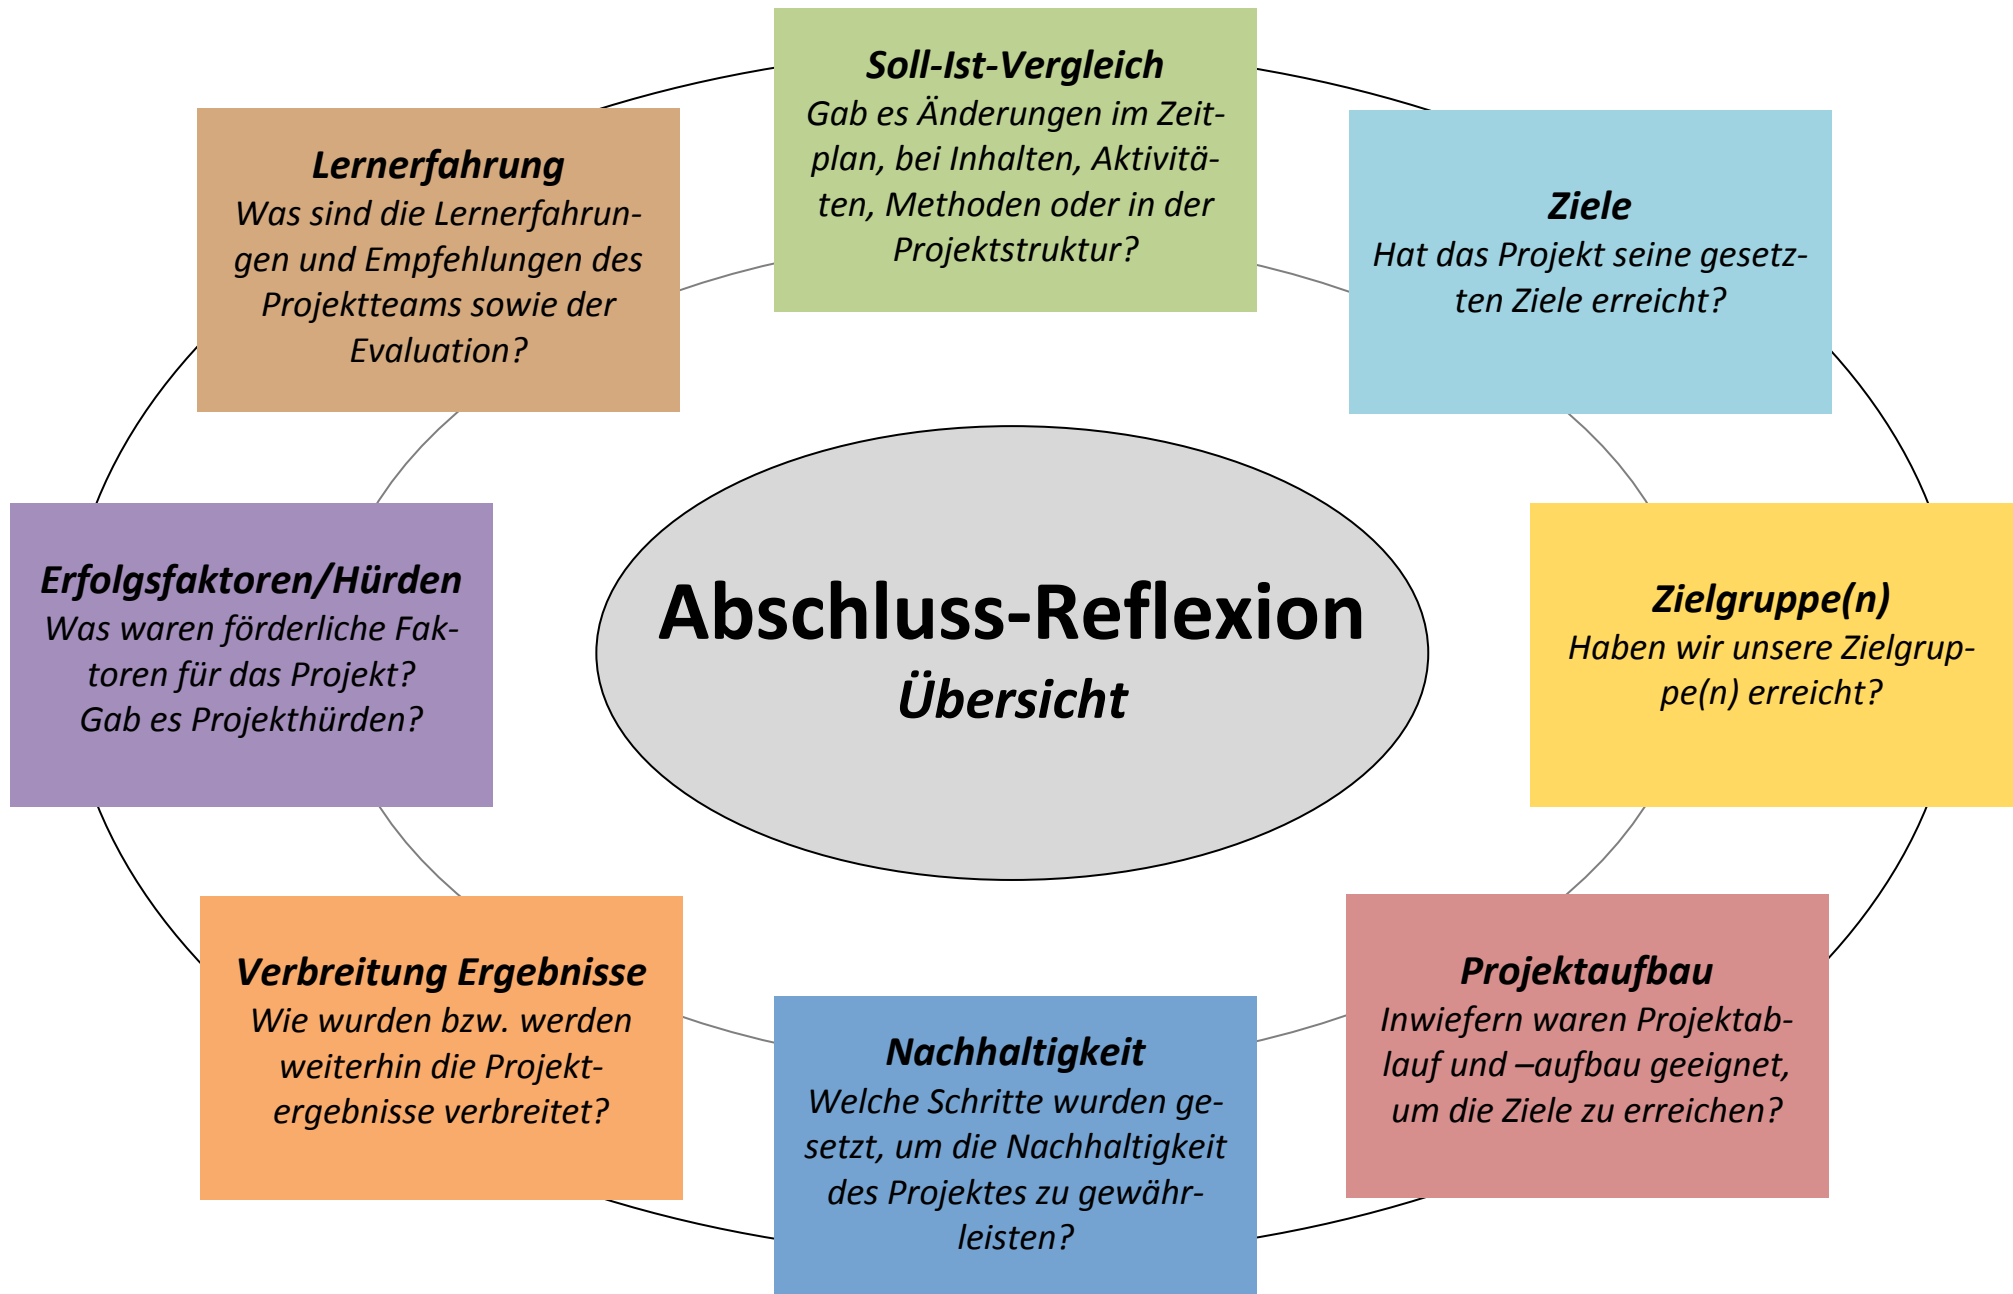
**Soll-Ist-Vergleich**
Gab es Änderungen im Zeitplan, bei Inhalten, Aktivitäten, Methoden oder in der Projektstruktur?

**Ziele**
Hat das Projekt seine gesetzten Ziele erreicht?

**Zielgruppe(n)**
Haben wir unsere Zielgruppe(n) erreicht?

**Projektaufbau**
Inwiefern waren Projektablauf und –aufbau geeignet, um die Ziele zu erreichen?

**Nachhaltigkeit**
Welche Schritte wurden gesetzt, um die Nachhaltigkeit des Projektes zu gewährleisten?

**Verbreitung Ergebnisse**
Wie wurden bzw. werden weiterhin die Projektergebnisse verbreitet?

**Erfolgsfaktoren/Hürden**
Was waren förderliche Faktoren für das Projekt?
Gab es Projekthürden?

**Lernerfahrung**
Was sind die Lernerfahrungen und Empfehlungen des Projektteams sowie der Evaluation?

**Abschluss-Reflexion**
Übersicht